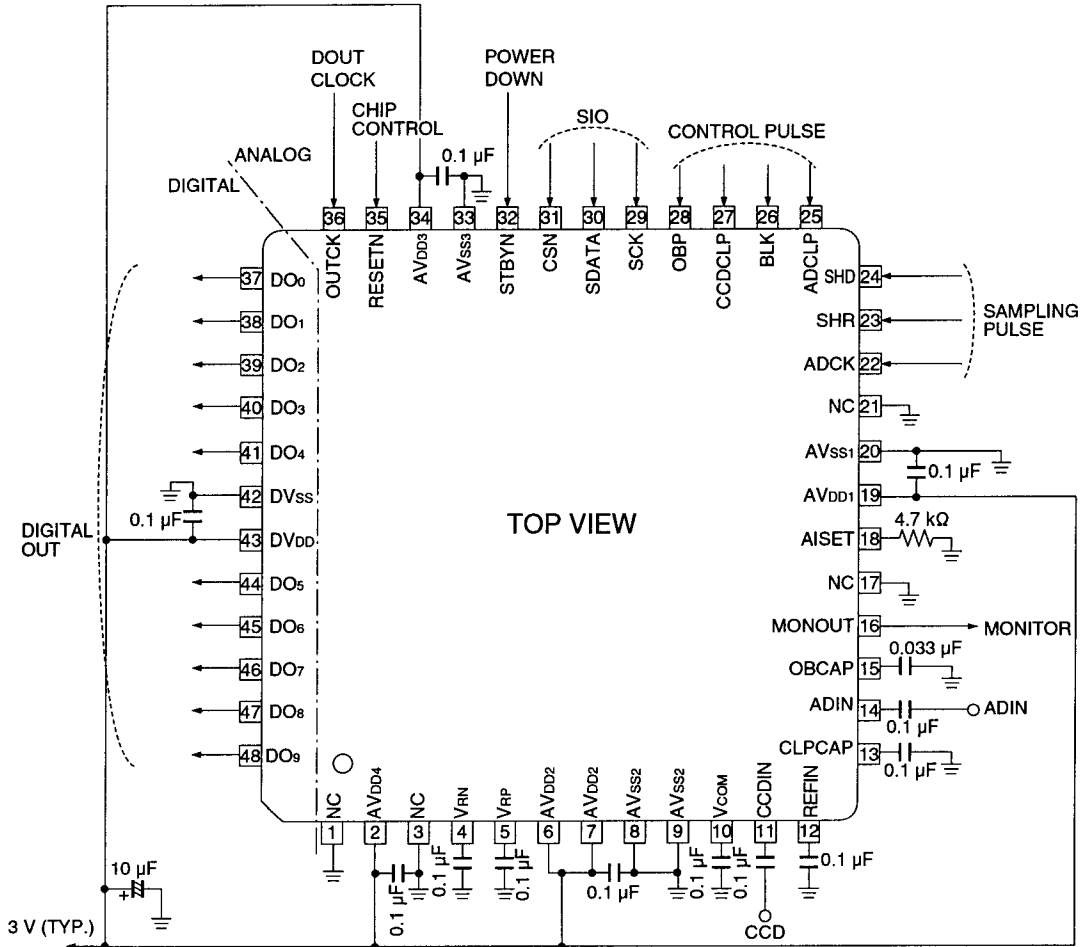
DOUT CLOCK

CHIP CONTROL

POWER DOWN

SIO

CONTROL PULSE

ANALOG

DIGITAL

0.1 μF

36 OUTCK
35 RESETN
34 $AV_{DD3}$
33 $AV_{SS3}$
32 STBYN
31 CSN
30 SDATA
29 SCK
28 OBP
27 CCDCLP
26 BLK
25 ADCLP

SHD 24
SHR 23
ADCK 22
NC 21
$AV_{SS1}$ 20
$AV_{DD1}$ 19
AISET 18
NC 17
MONOUT 16
OBCAP 15
ADIN 14
CLPCAP 13

SAMPLING PULSE

0.1 μF

4.7 kΩ

MONITOR

0.033 μF

0.1 μF

ADIN

0.1 μF

37 $DO_0$
38 $DO_1$
39 $DO_2$
40 $DO_3$
41 $DO_4$
42 $DV_{SS}$
43 $DV_{DD}$
44 $DO_5$
45 $DO_6$
46 $DO_7$
47 $DO_8$
48 $DO_9$

0.1 μF

DIGITAL OUT

TOP VIEW

NC 1
$AV_{DD4}$ 2
NC 3
$V_{RN}$ 4
$V_{RP}$ 5
$AV_{DD2}$ 6
$AV_{DD2}$ 7
$AV_{SS2}$ 8
$AV_{SS2}$ 9
$V_{COM}$ 10
CCDIN 11
REFIN 12

10 μF

0.1 μF

0.1 μF

0.1 μF

0.1 μF

0.1 μF

0.1 μF

0.1 μF

0.1 μF

CCD

3 V (TYP.)